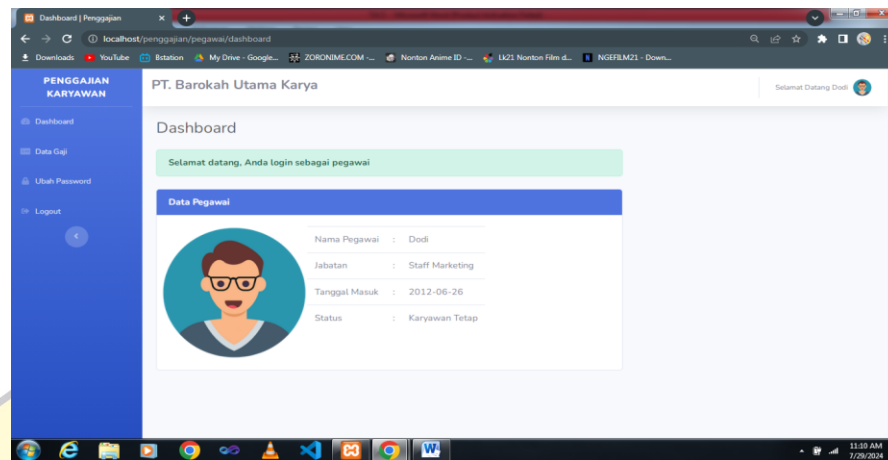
Dashboard | Penggajian

localhost/penggajian/pegawai/dashboard

Downloads YouTube Bstation My Drive - Google... ZORONIME.COM -... Nonton Anime ID -... Lk21 Nonton Film d... NGEFILM21 - Down...

PENGGAJIAN KARYAWAN

Dashboard
Data Gaji
Ubah Password
Logout

PT. Barokah Utama Karya

Selamat Datang Dodi

Dashboard

Selamat datang, Anda login sebagai pegawai

Data Pegawai

| | | |
|---|---|---|
| Nama Pegawai | : | Dodi |
| Jabatan | : | Staff Marketing |
| Tanggal Masuk | : | 2012-06-26 |
| Status | : | Karyawan Tetap |

11:10 AM
7/29/2024